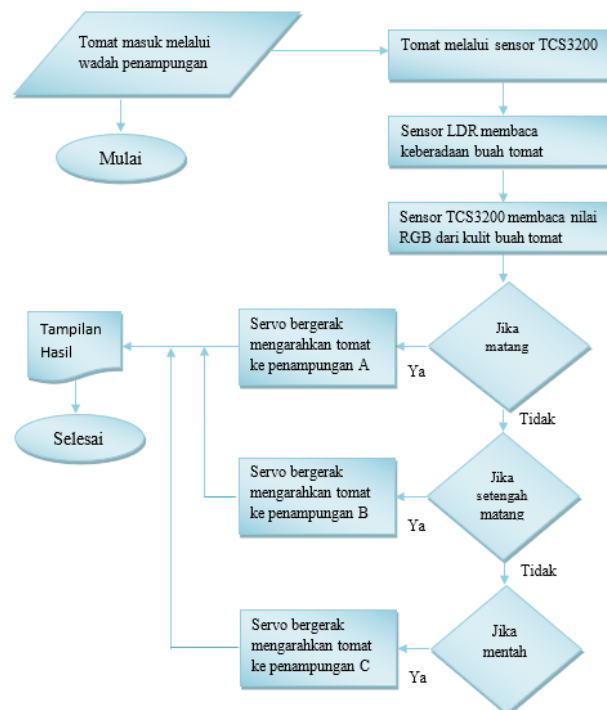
Tomat masuk melalui wadah penampungan

Mulai

Tomat melalui sensor TCS3200

Sensor LDR membaca keberadaan buah tomat

Sensor TCS3200 membaca nilai RGB dari kulit buah tomat

Jika matang

Ya

Servo bergerak mengarahkan tomat ke penampungan A

Tampilan Hasil

Selesai

Tidak

Jika setengah matang

Ya

Servo bergerak mengarahkan tomat ke penampungan B

Tidak

Jika mentah

Ya

Servo bergerak mengarahkan tomat ke penampungan C